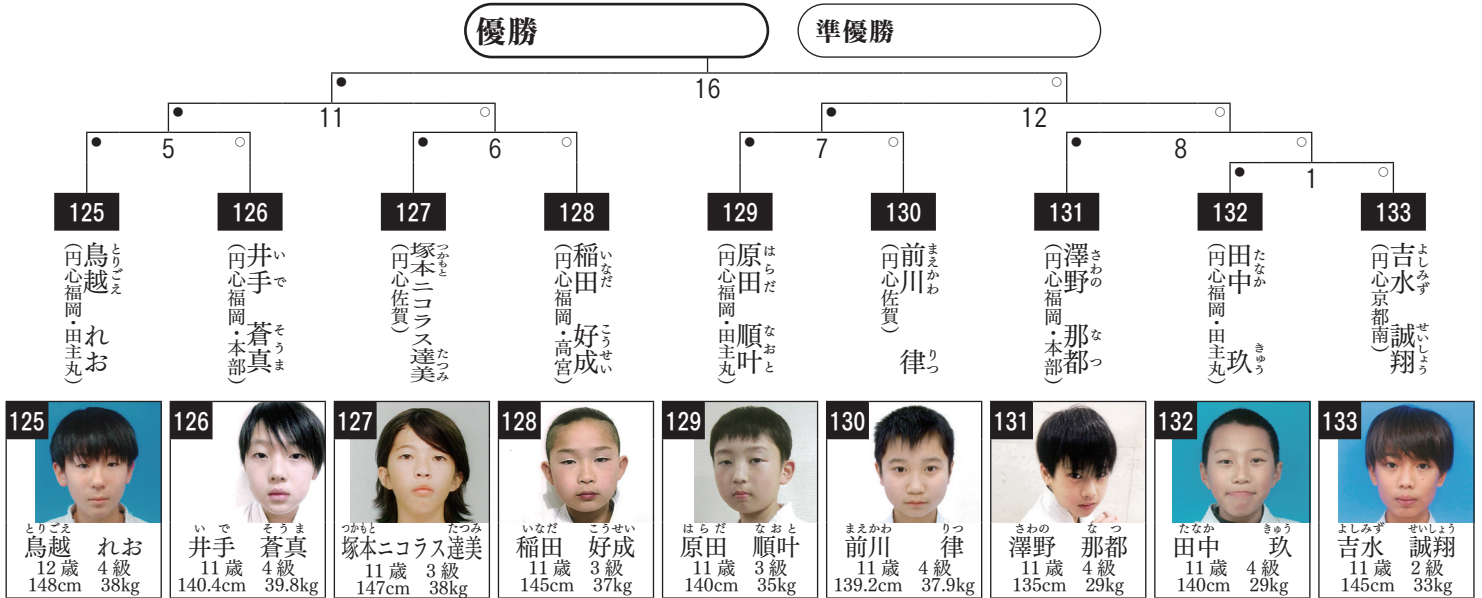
優勝

準優勝

16

11

12

5

6

7

8

1

125
とりごえ
鳥越 れお
(円心福岡・田主丸)

126
いで そうま
井手 蒼真
(円心福岡・本部)

127
つかもと たつみ
塚本ニコラス達美
(円心佐賀)

128
いなだ こうせい
稲田 好成
(円心福岡・高宮)

129
はらだ なおと
原田 順叶
(円心福岡・田主丸)

130
まえかわ りつ
前川 律
(円心佐賀)

131
さわの なつ
澤野 那都
(円心福岡・本部)

132
たなか きゅう
田中 玖
(円心福岡・田主丸)

133
よしみず せいしょう
吉水 誠翔
(円心京都南)

125
とりごえ
鳥越 れお
12歳 4級
148cm 38kg

126
いで そうま
井手 蒼真
11歳 4級
140.4cm 39.8kg

127
つかもと たつみ
塚本ニコラス達美
11歳 3級
147cm 38kg

128
いなだ こうせい
稲田 好成
11歳 3級
145cm 37kg

129
はらだ なおと
原田 順叶
11歳 3級
140cm 35kg

130
まえかわ りつ
前川 律
11歳 4級
139.2cm 37.9kg

131
さわの なつ
澤野 那都
11歳 4級
135cm 29kg

132
たなか きゅう
田中 玖
11歳 4級
140cm 29kg

133
よしみず せいしょう
吉水 誠翔
11歳 2級
145cm 33kg